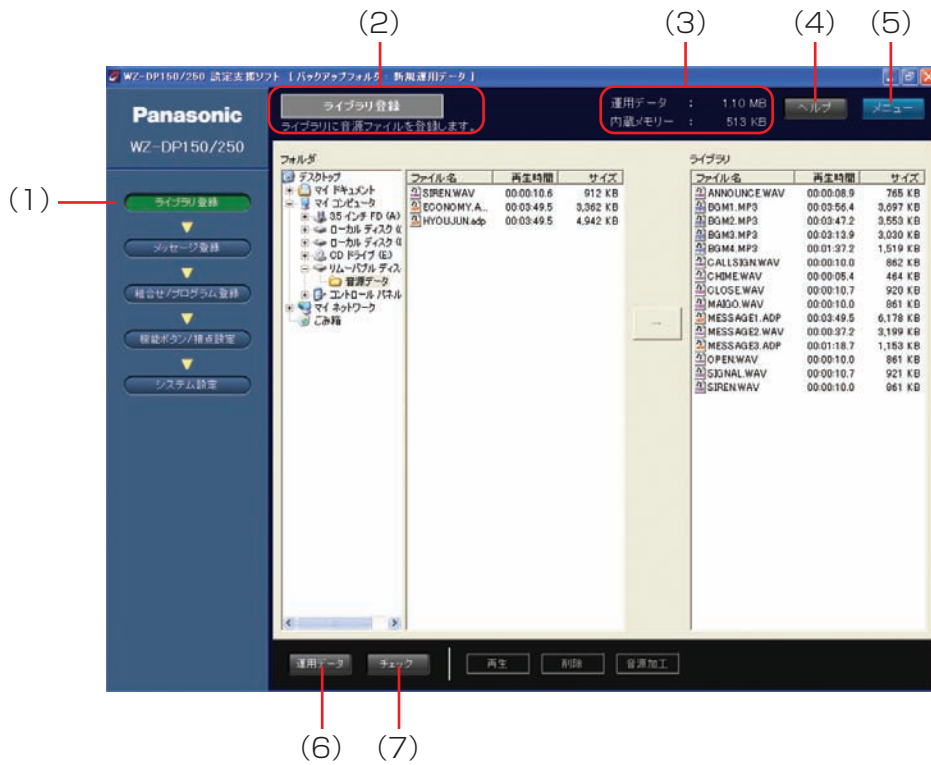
(2) (3) (4) (5)

WZ-DP150/250 設定支援ソフト [バックアップフォルダ : 新規運用データ]

Panasonic
WZ-DP150/250

(1)

ライブラリ登録
メッセージ登録
組合せ/プログラム登録
機能ボタン/接点設定
システム設定

ライブラリ登録
ライブラリに音源ファイルを登録します。

運用データ : 1.10 MB
内蔵メモリー : 513 KB

ヘルプ
メニュー

フォルダ
デスクトップ
マイ ドキュメント
マイ コンピュータ
3.5 インチ FD (A:)
ローカル ディスク (C
ローカル ディスク (D
CD ドライブ (E:)
リムーバブル ディス
音源データ
コントロール パネル
マイ ネットワーク
ごみ箱

| ファイル名 | 再生時間 | サイズ |
|---|---|---|
| SIREN.WAV | 00:00:10.6 | 912 KB |
| ECONOMY.A... | 00:03:49.5 | 3,362 KB |
| HYOUJUN.adp | 00:03:49.5 | 4,942 KB |

→

ライブラリ

| ファイル名 | 再生時間 | サイズ |
|---|---|---|
| ANNOUNCE.WAV | 00:00:08.9 | 765 KB |
| BGM1.MP3 | 00:03:56.4 | 3,697 KB |
| BGM2.MP3 | 00:03:47.2 | 3,553 KB |
| BGM3.MP3 | 00:03:13.9 | 3,030 KB |
| BGM4.MP3 | 00:01:37.2 | 1,519 KB |
| CALLSIGN.WAV | 00:00:10.0 | 862 KB |
| CHIME.WAV | 00:00:05.4 | 464 KB |
| CLOSE.WAV | 00:00:10.7 | 920 KB |
| MAIGO.WAV | 00:00:10.0 | 861 KB |
| MESSAGE1.ADP | 00:03:49.5 | 6,178 KB |
| MESSAGE2.WAV | 00:00:37.2 | 3,199 KB |
| MESSAGE3.ADP | 00:01:18.7 | 1,153 KB |
| OPEN.WAV | 00:00:10.0 | 861 KB |
| SIGNAL.WAV | 00:00:10.7 | 921 KB |
| SIREN.WAV | 00:00:10.0 | 861 KB |

運用データ チェック 再生 削除 音源加工

(6) (7)